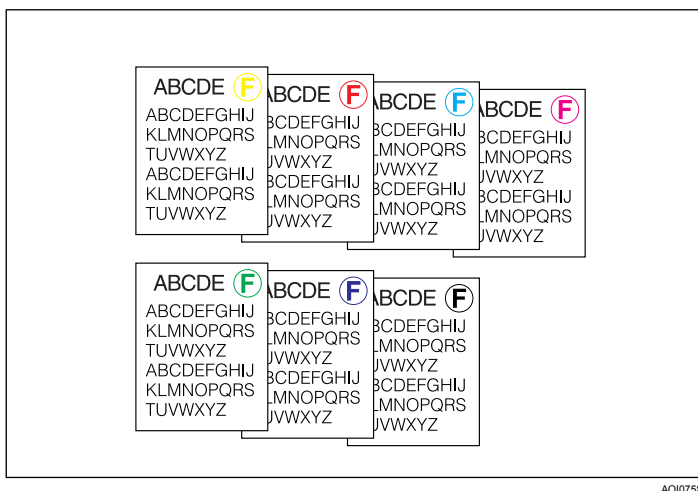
ABCDE F
ABCDEFGHIJ
KLMNOPQRS
TUVWXYZ
ABCDEFGHIJ
KLMNOPQRS
TUVWXYZ

ABCDE F
BCDEFGHIJ
LMNOPQRS
UVWXYZ
BCDEFGHIJ
LMNOPQRS
UVWXYZ

ABCDE F
BCDEFGHIJ
LMNOPQRS
UVWXYZ
BCDEFGHIJ
LMNOPQRS
UVWXYZ

ABCDE F
BCDEFGHIJ
LMNOPQRS
UVWXYZ
BCDEFGHIJ
LMNOPQRS
UVWXYZ

ABCDE F
ABCDEFGHIJ
KLMNOPQRS
TUVWXYZ
ABCDEFGHIJ
KLMNOPQRS
TUVWXYZ

ABCDE F
BCDEFGHIJ
LMNOPQRS
UVWXYZ
BCDEFGHIJ
LMNOPQRS
UVWXYZ

ABCDE F
BCDEFGHIJ
LMNOPQRS
UVWXYZ
BCDEFGHIJ
LMNOPQRS
UVWXYZ

AOI075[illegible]